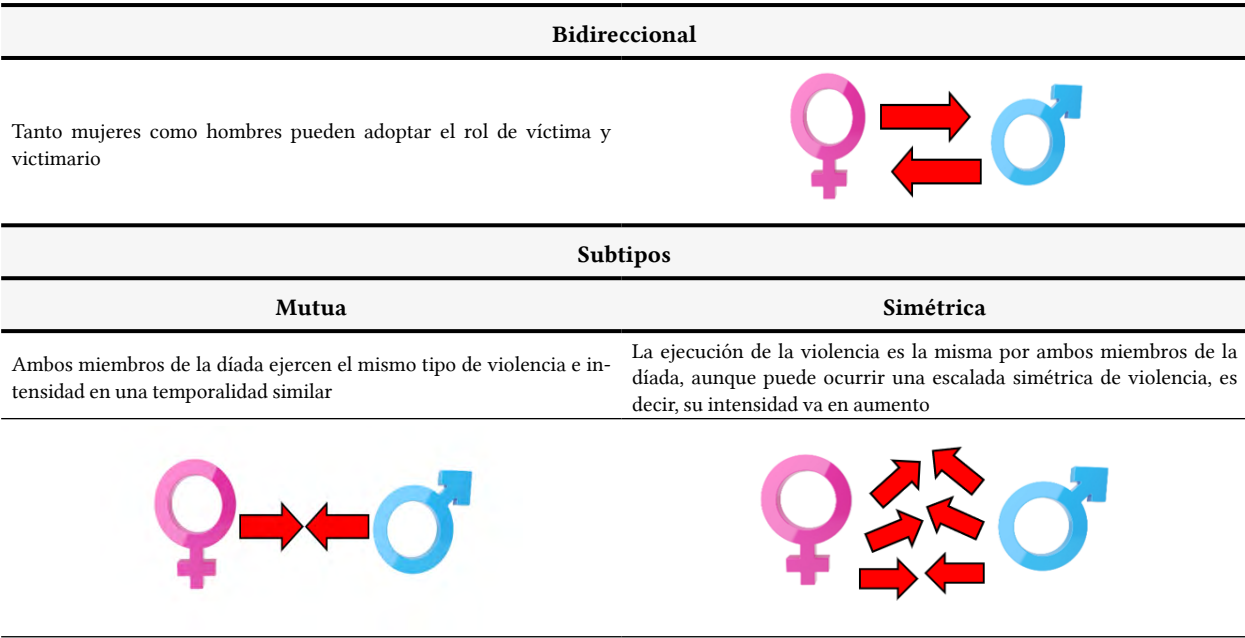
| Bidireccional | |
|---|---|
| Tanto mujeres como hombres pueden adoptar el rol de víctima y victimario | |

| Subtipos | |
|---|---|
| **Mutua** | **Simétrica** |
| Ambos miembros de la díada ejercen el mismo tipo de violencia e intensidad en una temporalidad similar | La ejecución de la violencia es la misma por ambos miembros de la díada, aunque puede ocurrir una escalada simétrica de violencia, es decir, su intensidad va en aumento |